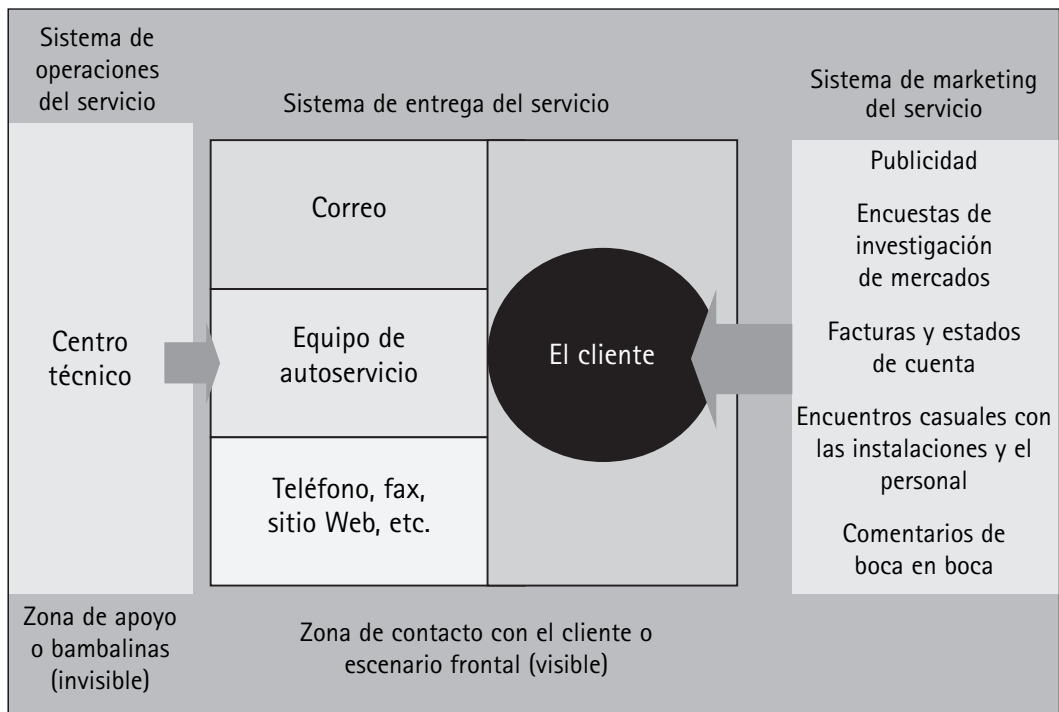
Sistema de operaciones del servicio

Sistema de entrega del servicio

Sistema de marketing del servicio

Centro técnico

Correo

Equipo de autoservicio

Teléfono, fax, sitio Web, etc.

El cliente

Publicidad

Encuestas de investigación de mercados

Facturas y estados de cuenta

Encuentros casuales con las instalaciones y el personal

Comentarios de boca en boca

Zona de apoyo o bambalinas (invisible)

Zona de contacto con el cliente o escenario frontal (visible)